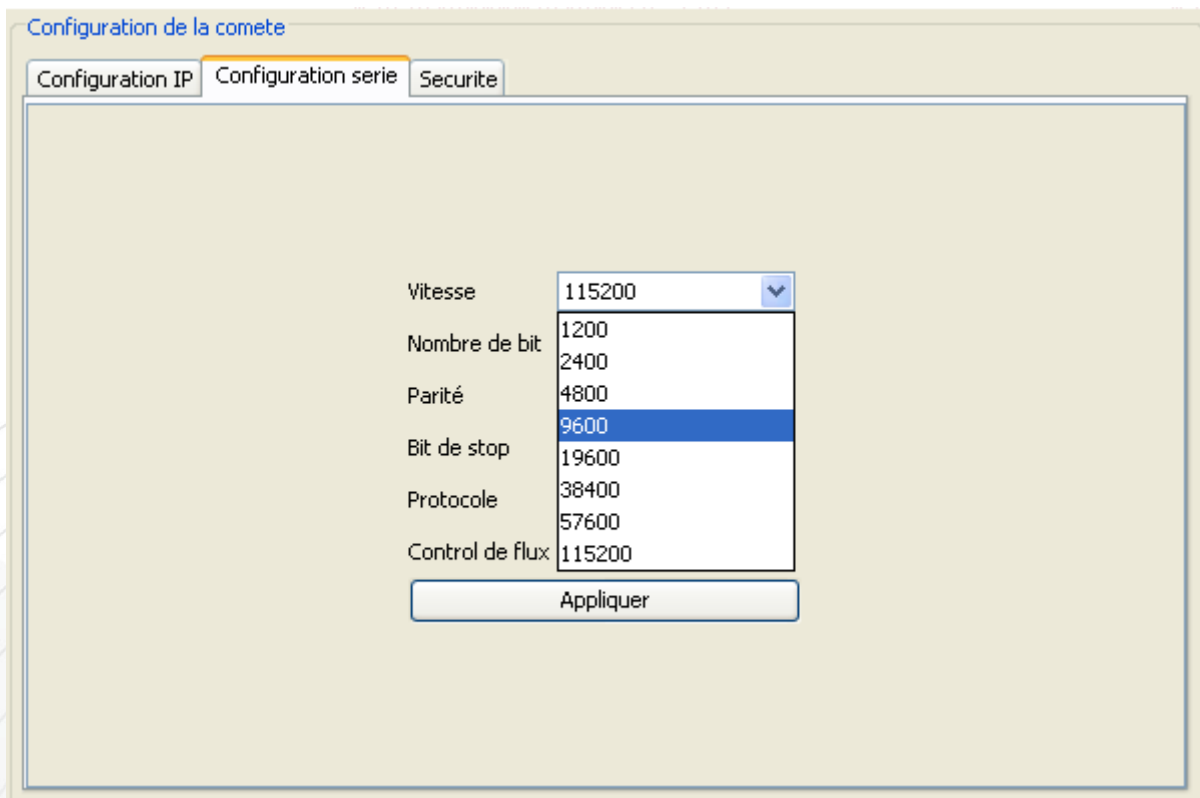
Configuration de la comete

Configuration IP | Configuration serie | Securite

Vitesse 115200

1200
2400
4800
9600
19600
38400
57600
115200

Nombre de bit

Parité

Bit de stop

Protocole

Control de flux

Appliquer